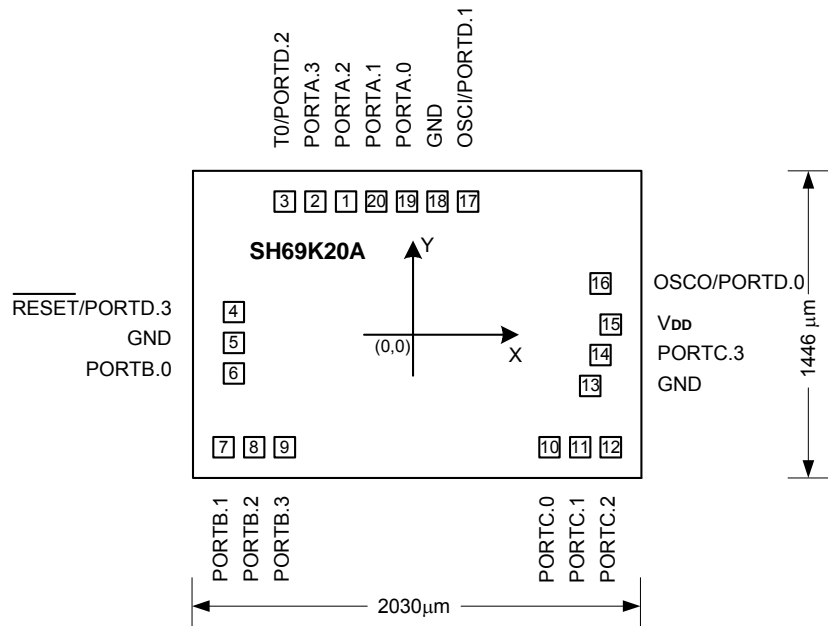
T0/PORTD.2
PORTA.3
PORTA.2
PORTA.1
PORTA.0
GND
OSCI/PORTD.1

3 2 1 20 19 18 17

SH69K20A

Y

$\overline{\text{RESET}}$/PORTD.3
GND
PORTB.0

4
5
6

(0,0)

X

16 OSCO/PORTD.0
15 $V_{DD}$
14 PORTC.3
13 GND

1446 µm

7 8 9

10 11 12

PORTB.1
PORTB.2
PORTB.3

PORTC.0
PORTC.1
PORTC.2

2030µm